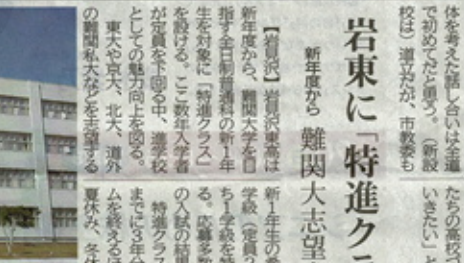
体を考えた話し合いは全道で初めてだと強調。(新設校は)道教が、市教委も

岩東に「特進クラ

新年度から 難関大志望

【岩沢】岩見沢東高は新年度から、難関大学を目指す全日制普通科の新1年生を対象に「特進クラス」を設ける。ここ数年入学者が定員を下回る中、進学校としての魅力向上を図る。
東大や京大、北大、道外の難関私大などを志望する

新1年生の春学校(定員2ち1学級を特る。応募多数の入試の結果
特進クラスまでに3年分ムを終えるほ夏休み、冬休

たちの高校いきたい」と